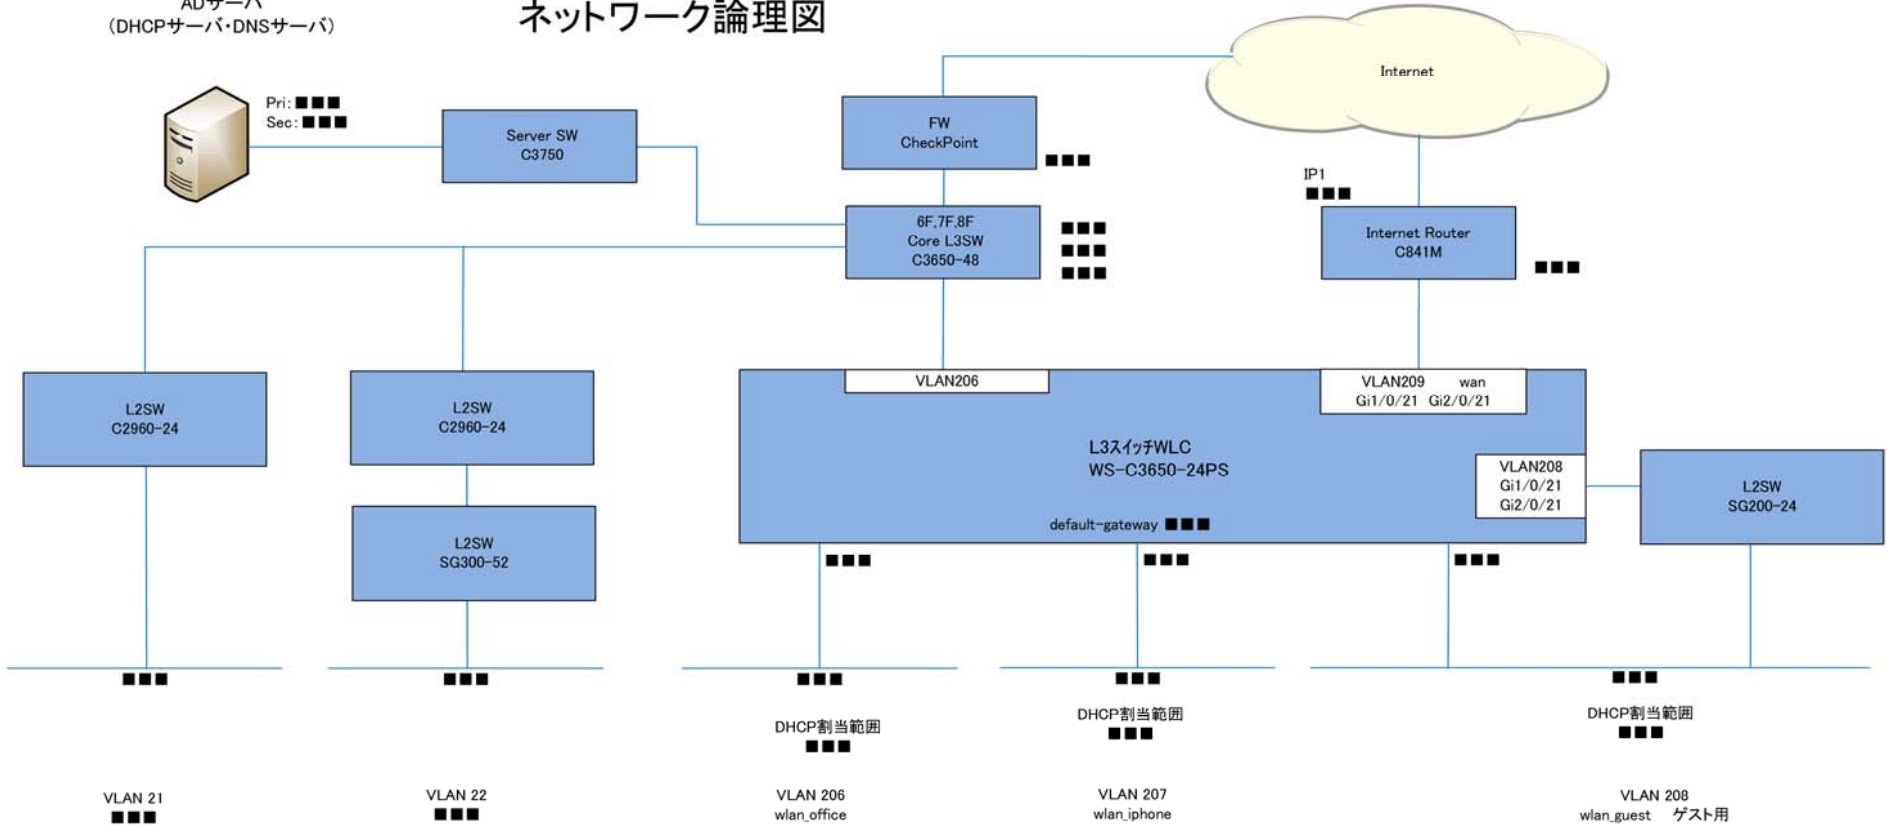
ADサーバ
(DHCPサーバ・DNSサーバ)

ネットワーク論理図

Pri: ■■■
Sec: ■■■

Server SW
C3750

FW
CheckPoint

■■■

Internet

IP1
■■■

6F,7F,8F
Core L3SW
C3650-48

■■■
■■■
■■■

Internet Router
C841M

■■■

L2SW
C2960-24

L2SW
C2960-24

L2SW
SG300-52

VLAN206

VLAN209 wan
Gi1/0/21 Gi2/0/21

L3スイッチWLC
WS-C3650-24PS

VLAN208
Gi1/0/21
Gi2/0/21

L2SW
SG200-24

default-gateway ■■■

■■■ ■■■ ■■■

■■■ ■■■ ■■■ ■■■ ■■■

DHCP割当範囲
■■■

DHCP割当範囲
■■■

DHCP割当範囲
■■■

VLAN 21
■■■

VLAN 22
■■■

VLAN 206
wlan_office

VLAN 207
wlan_iphone

VLAN 208
wlan_guest ゲスト用